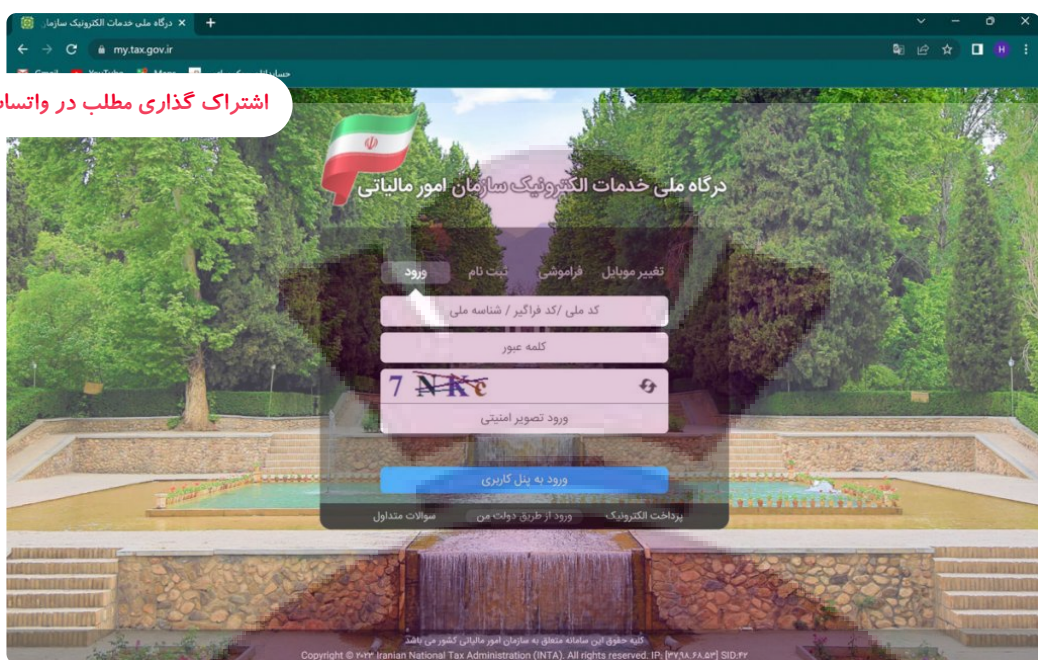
درگاه ملی خدمات الکترونیک سازما
my.tax.gov.ir
Gmail YouTube Maps
اشتراک گذاری مطلب در واتسا

درگاه ملی خدمات الکترونیک سازمان امور مالیاتی

تغییر موبایل فراموشی ثبت نام ورود

کد ملی /کد فراگیر / شناسه ملی
کلمه عبور
7 NKc
ورود تصویر امنیتی

ورود به پنل کاربری

پرداخت الکترونیک ورود از طریق دولت من سوالات متداول

کلیه حقوق این سامانه متعلق به سازمان امور مالیاتی کشور می باشد
Copyright © ۲۰۲۲ Iranian National Tax Administration (INTA). All rights reserved. IP: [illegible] SID:۴۲